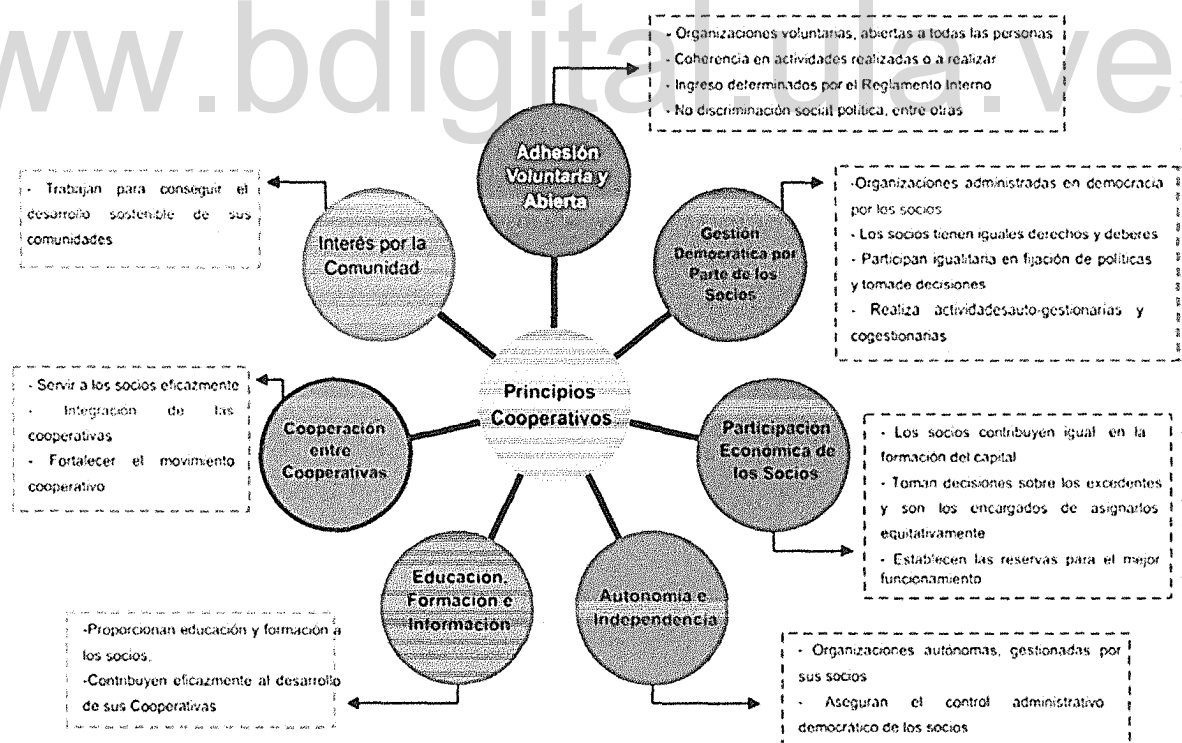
www.bdigital.ula.ve

- Organizaciones voluntarias, abiertas a todas las personas
- Coherencia en actividades realizadas o a realizar
- Ingreso determinados por el Reglamento Interno
- No discriminación social política, entre otras

Adhesión Voluntaria y Abierta

- Trabajan para conseguir el desarrollo sostenible de sus comunidades

Interés por la Comunidad

Gestión Democrática por Parte de los Socios

-Organizaciones administradas en democracia por los socios
- Los socios tienen iguales derechos y deberes
- Participan igualitaria en fijación de políticas y tomade decisiones
- Realiza actividadesauto-gestionarias y cogestionarias

- Servir a los socios eficazmente
- Integración de las cooperativas
- Fortalecer el movimiento cooperativo

Cooperación entre Cooperativas

Principios Cooperativos

Participación Económica de los Socios

- Los socios contribuyen igual en la formación del capital
- Toman decisiones sobre los excedentes y son los encargados de asignarlos equitativamente
- Establecen las reservas para el mejor funcionamiento

Educación, Formación e Información

Autonomía e Independencia

-Proporcionan educación y formación a los socios.
-Contribuyen eficazmente al desarrollo de sus Cooperativas

- Organizaciones autónomas, gestionadas por sus socios
- Aseguran el control administrativo democrático de los socios